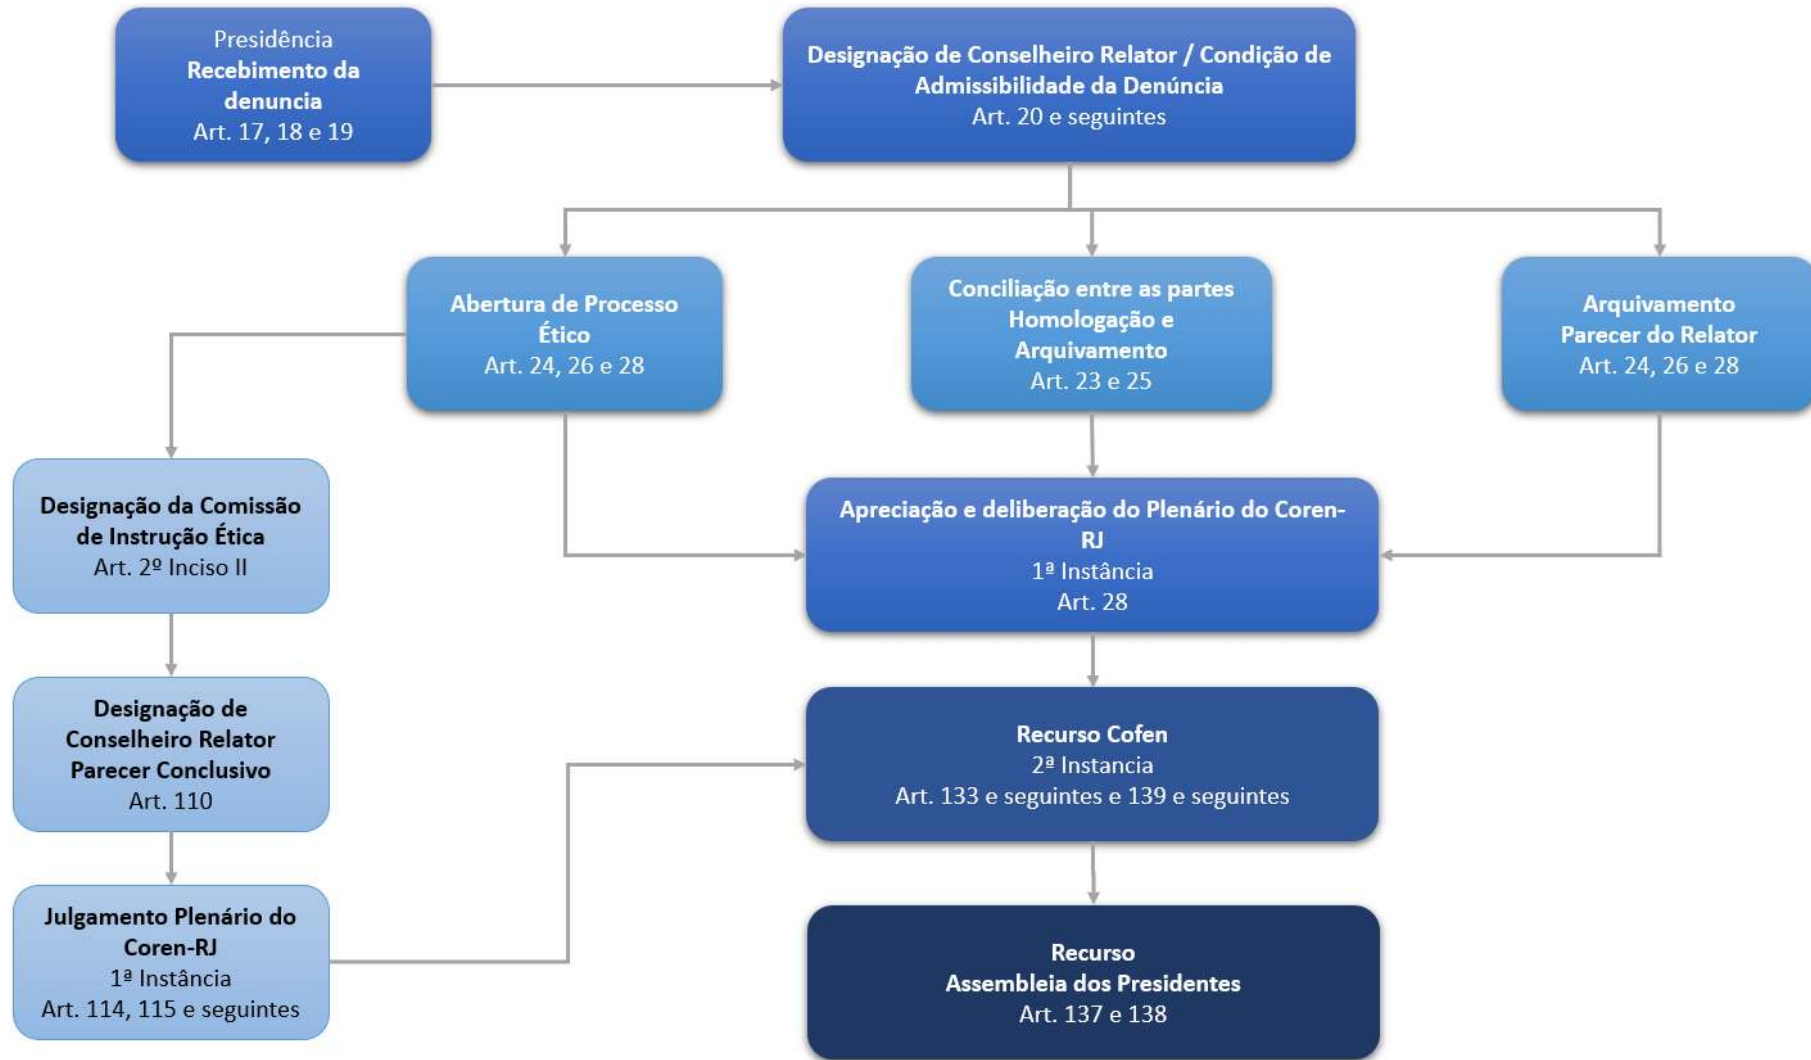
Presidência
Recebimento da denuncia
Art. 17, 18 e 19

Designação de Conselheiro Relator / Condição de Admissibilidade da Denúncia
Art. 20 e seguintes

Abertura de Processo Ético
Art. 24, 26 e 28

Conciliação entre as partes
Homologação e Arquivamento
Art. 23 e 25

Arquivamento
Parecer do Relator
Art. 24, 26 e 28

Designação da Comissão de Instrução Ética
Art. 2º Inciso II

Apreciação e deliberação do Plenário do Coren-RJ
1ª Instância
Art. 28

Designação de Conselheiro Relator
Parecer Conclusivo
Art. 110

Recurso Cofen
2ª Instancia
Art. 133 e seguintes e 139 e seguintes

Julgamento Plenário do Coren-RJ
1ª Instância
Art. 114, 115 e seguintes

Recurso
Assembleia dos Presidentes
Art. 137 e 138